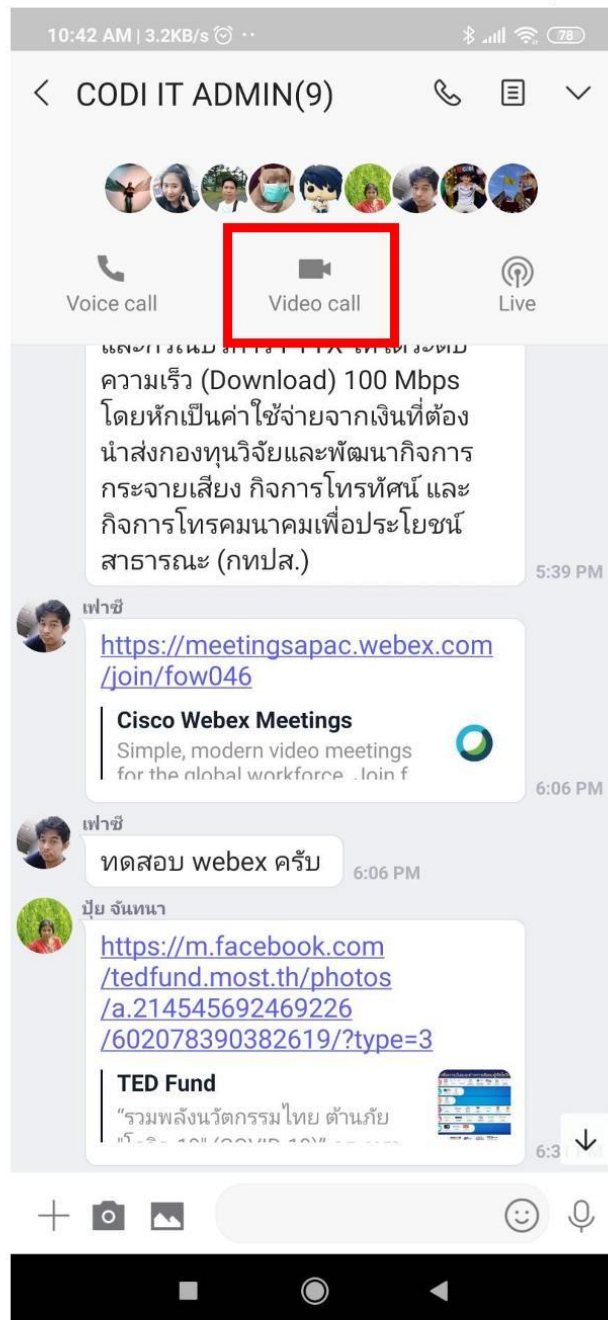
10:42 AM | 3.2KB/s ⏰ ··
78

< CODI IT ADMIN(9)

Voice call
Video call
Live

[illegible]
ความเร็ว (Download) 100 Mbps โดยหักเป็นค่าใช้จ่ายจากเงินที่ต้องนำส่งกองทุนวิจัยและพัฒนากิจการกระจายเสียง กิจการโทรทัศน์ และกิจการโทรคมนาคมเพื่อประโยชน์สาธารณะ (กทปส.)
5:39 PM

เฟาซี
https://meetingsapac.webex.com/join/fow046
Cisco Webex Meetings
Simple, modern video meetings for the global workforce. Join f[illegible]
6:06 PM

เฟาซี
ทดสอบ webex ครับ
6:06 PM

ปุ้ย จันทนา
https://m.facebook.com/tedfund.most.th/photos/a.214545692469226/602078390382619/?type=3
TED Fund
"รวมพลังนวัตกรรมไทย ต้านภัย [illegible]
6:3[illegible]